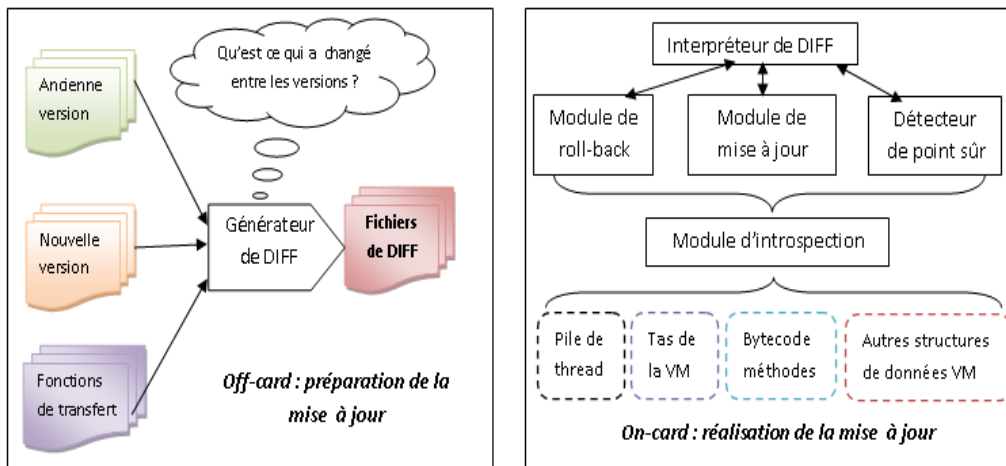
Qu'est ce qui a changé entre les versions ?

Ancienne version

Nouvelle version

Fonctions de transfert

Générateur de DIFF

Fichiers de DIFF

Off-card : préparation de la mise à jour

Interpréteur de DIFF

Module de roll-back

Module de mise à jour

Détecteur de point sûr

Module d'introspection

Pile de thread

Tas de la VM

Bytecode méthodes

Autres structures de données VM

On-card : réalisation de la mise à jour